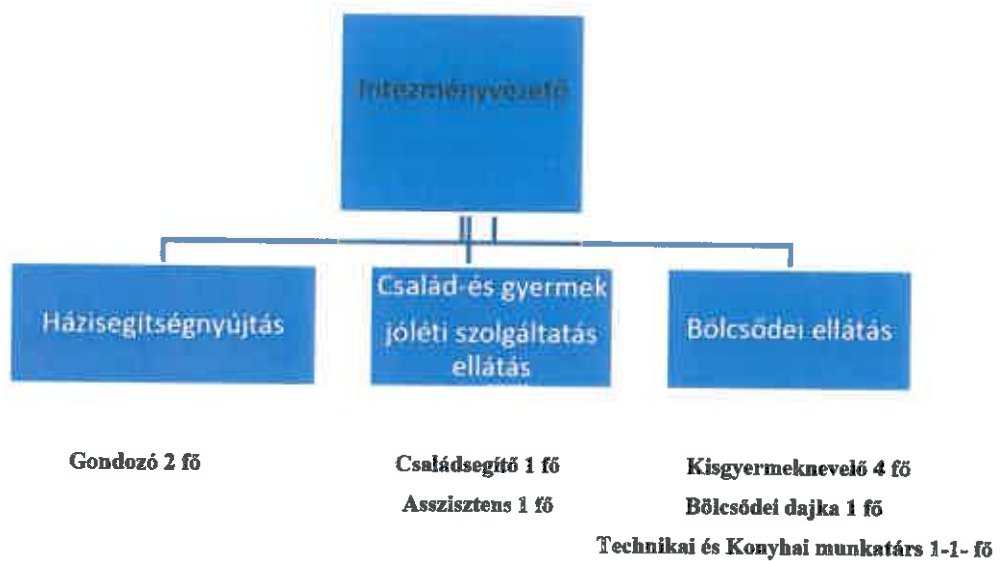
Intézményvezető

Házisegítségnyújtás

Család-és gyermek jóléti szolgáltatás ellátás

Bölcsődei ellátás

Gondozó 2 fő

Családsegítő 1 fő

Asszisztens 1 fő

Kisgyermeknevelő 4 fő

Bölcsődei dajka 1 fő

Technikai és Konyhai munkatárs 1-1- fő